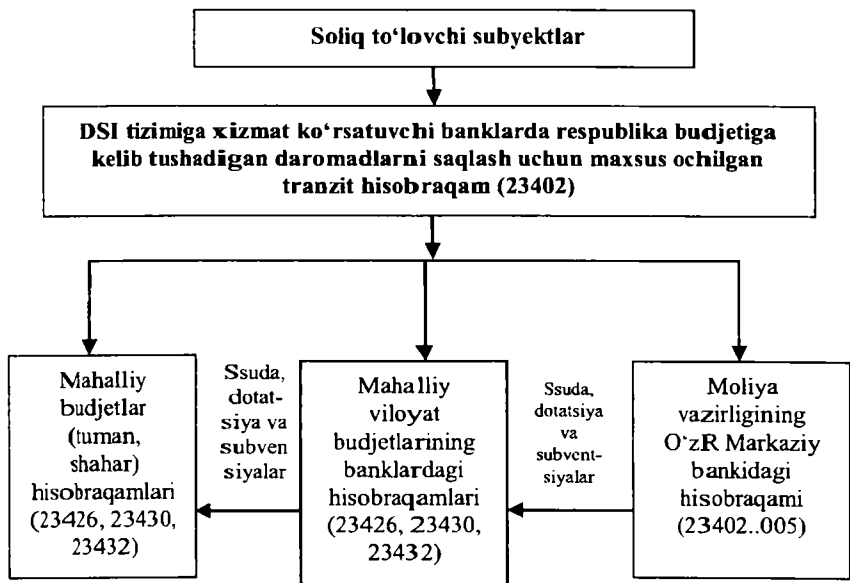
Soliq to‘lovchi subyektlar

DSI tizimiga xizmat ko‘rsatuvchi banklarda respublika budjetiga kelib tushadigan daromadlarni saqlash uchun maxsus ochilgan tranzit hisobraqam (23402)

Mahalliy budjetlar (tuman, shahar) hisobraqamlari (23426, 23430, 23432)

Ssuda, dotatsiya va subvensiyalar

Mahalliy viloyat budjetlarining banklardagi hisobraqamlari (23426, 23430, 23432)

Ssuda, dotatsiya va subventsiyalar

Moliya vazirligining O‘zR Markaziy bankidagi hisobraqami (23402..005)